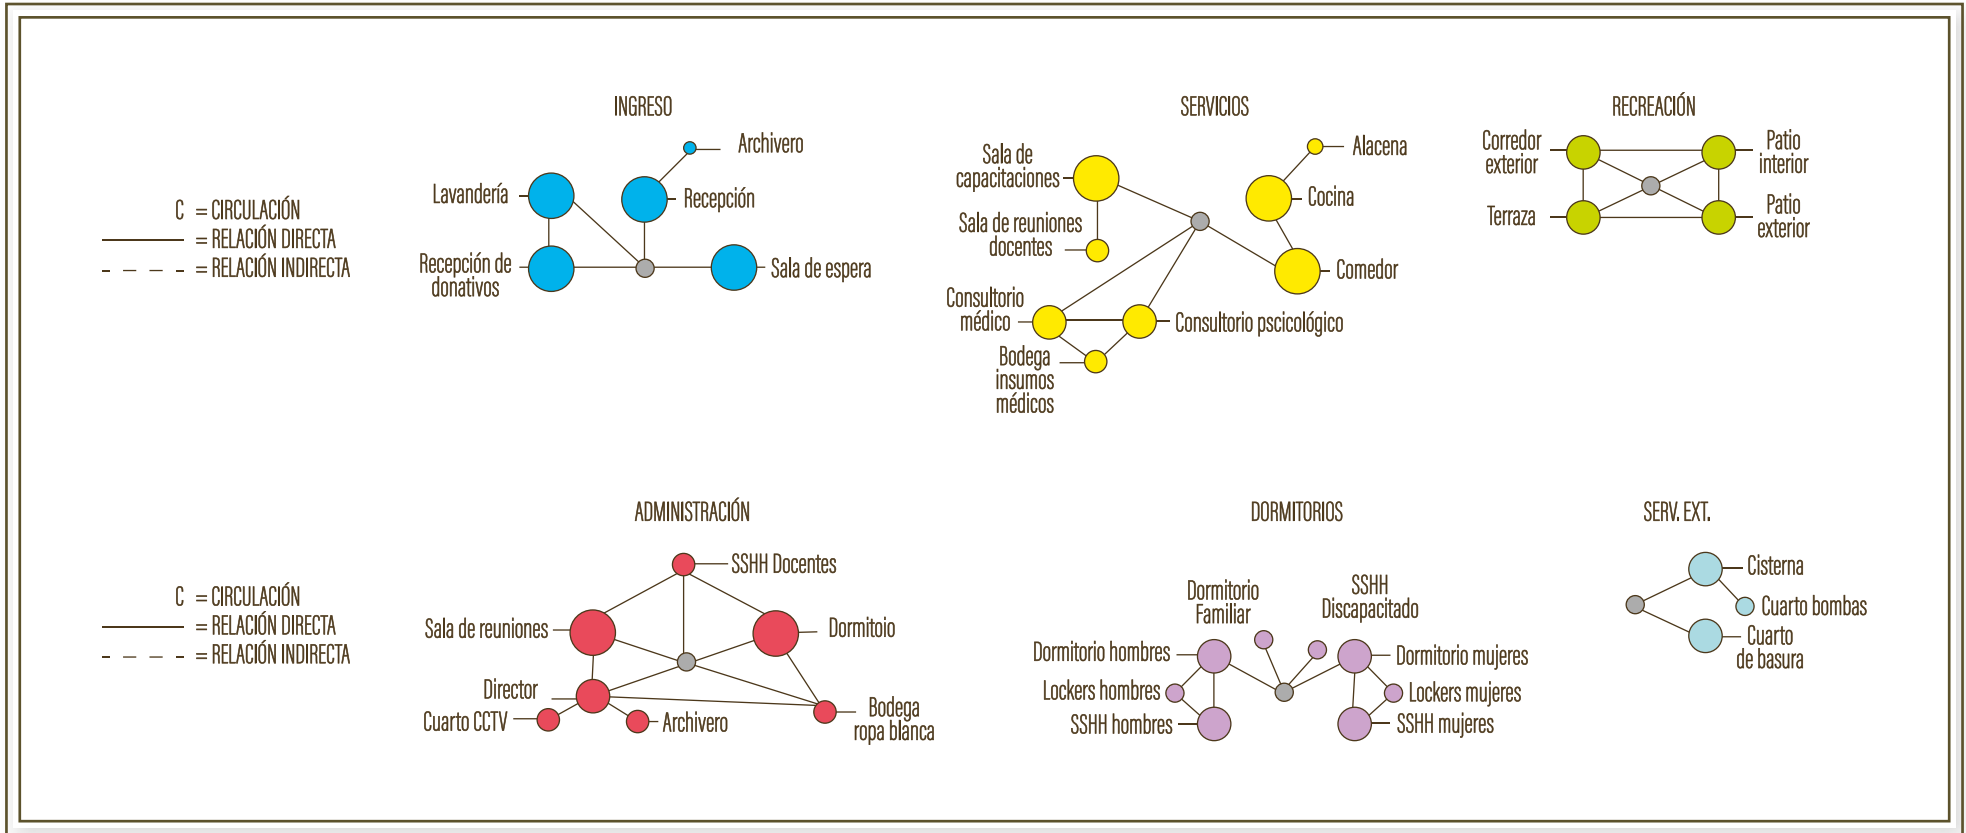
C = CIRCULACIÓN
= RELACIÓN DIRECTA
= RELACIÓN INDIRECTA

INGRESO
Archivero
Lavandería
Recepción
Recepción de donativos
Sala de espera

SERVICIOS
Sala de capacitaciones
Alacena
Cocina
Sala de reuniones docentes
Comedor
Consultorio médico
Consultorio pscicológico
Bodega insumos médicos

RECREACIÓN
Corredor exterior
Patio interior
Terraza
Patio exterior

C = CIRCULACIÓN
= RELACIÓN DIRECTA
= RELACIÓN INDIRECTA

ADMINISTRACIÓN
SSHH Docentes
Sala de reuniones
Dormitoio
Director
Cuarto CCTV
Archivero
Bodega ropa blanca

DORMITORIOS
Dormitorio Familiar
SSHH Discapacitado
Dormitorio hombres
Dormitorio mujeres
Lockers hombres
Lockers mujeres
SSHH hombres
SSHH mujeres

SERV. EXT.
Cisterna
Cuarto bombas
Cuarto de basura